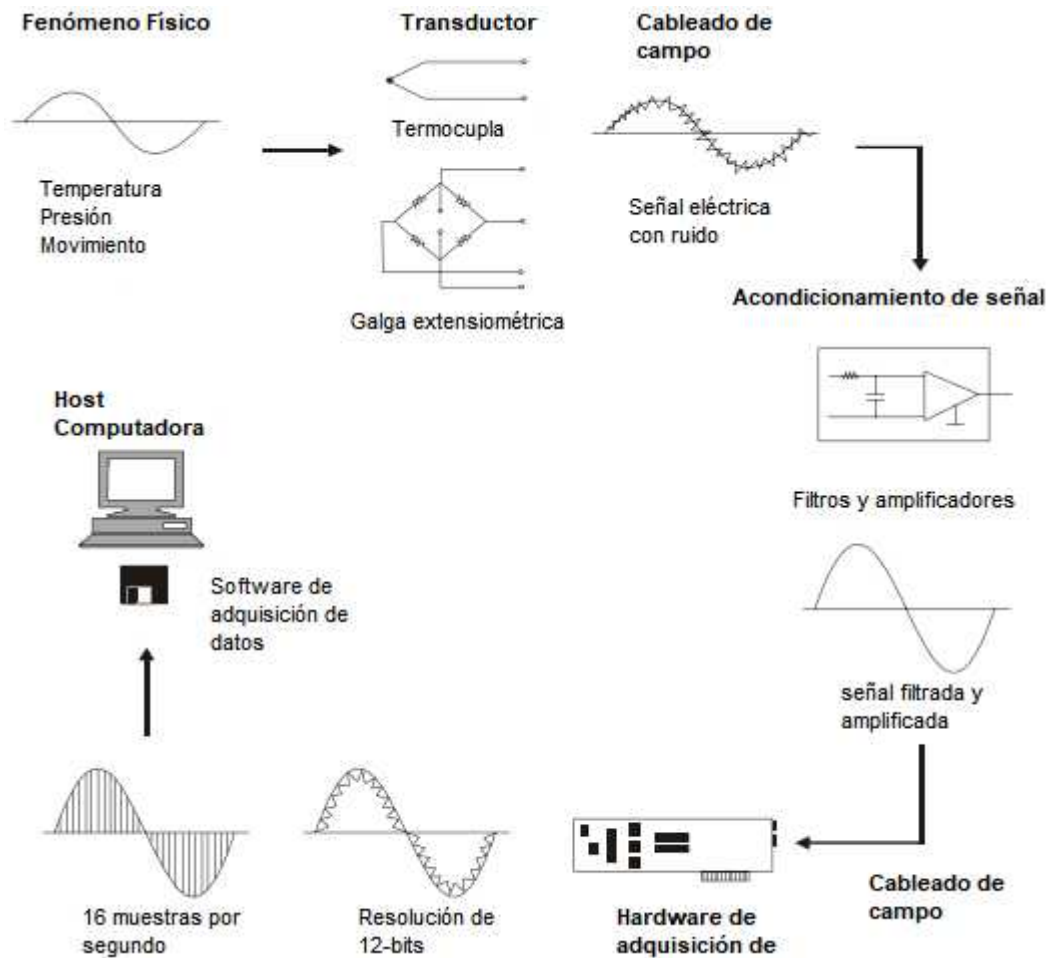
Fenómeno Físico

Temperatura
Presión
Movimiento

Transductor

Termocupla

Galga extensiométrica

Cableado de campo

Señal eléctrica con ruido

Acondicionamiento de señal

Filtros y amplificadores

señal filtrada y amplificada

Cableado de campo

Hardware de adquisición de

Resolución de 12-bits

16 muestras por segundo

Host Computadora

Software de adquisición de datos